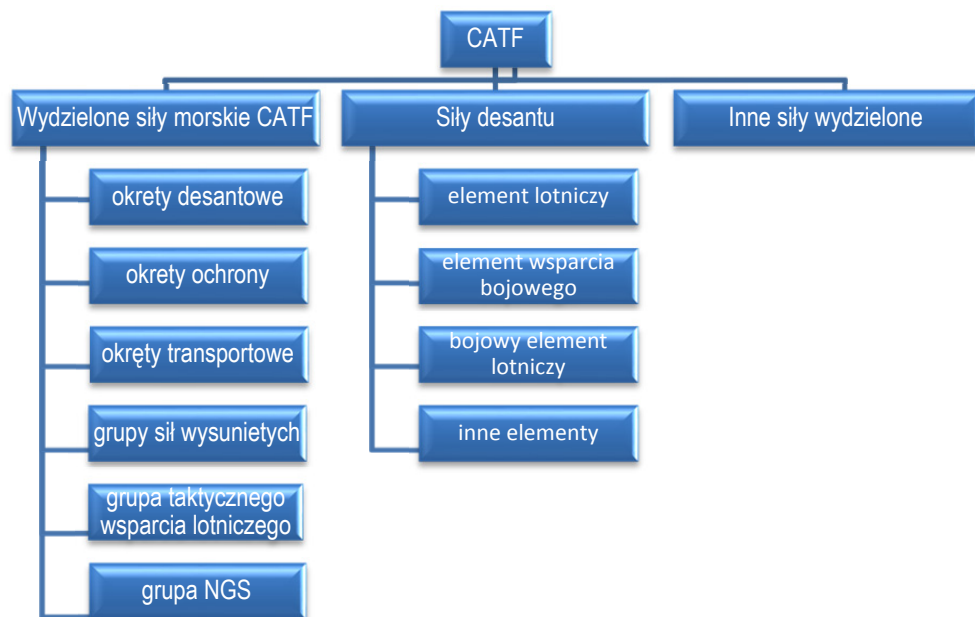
CATF

Wydzielone siły morskie CATF

okrety desantowe

okrety ochrony

okręty transportowe

grupy sił wysunietych

grupa taktycznego wsparcia lotniczego

grupa NGS

Siły desantu

element lotniczy

element wsparcia bojowego

bojowy element lotniczy

inne elementy

Inne siły wydzielone